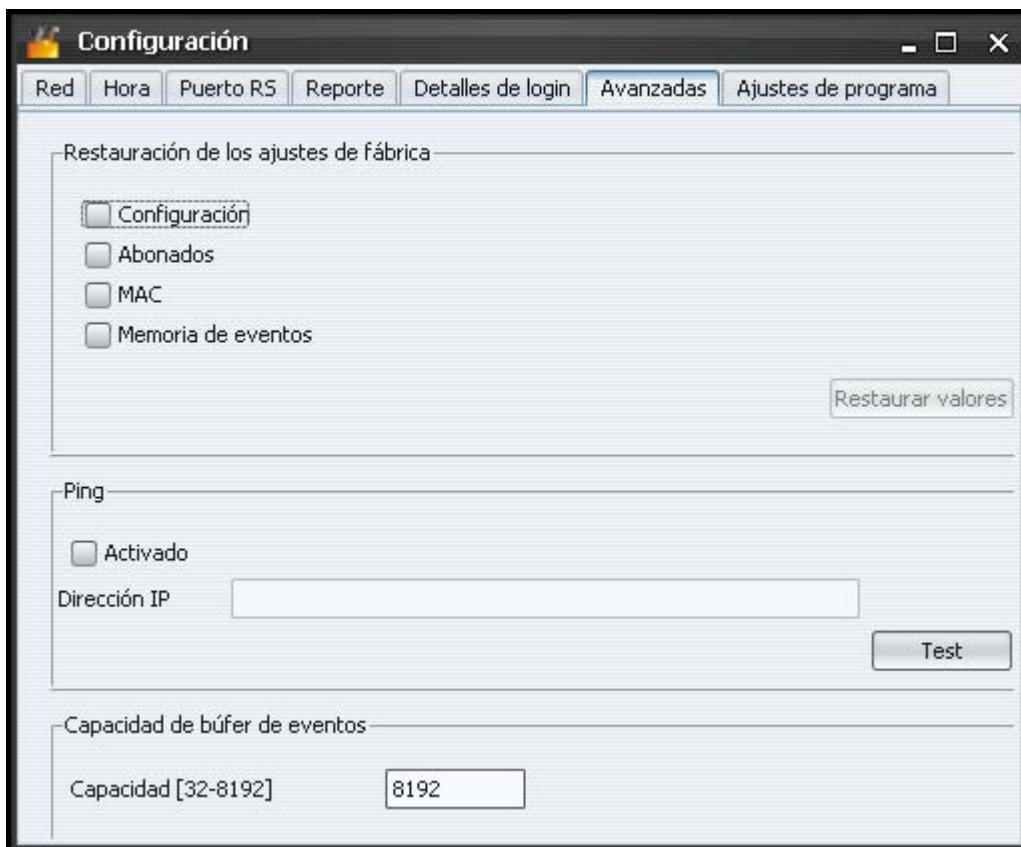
Configuración

Red | Hora | Puerto RS | Reporte | Detalles de login | Avanzadas | Ajustes de programa

Restauración de los ajustes de fábrica

Configuración

Abonados

MAC

Memoria de eventos

Restaurar valores

Ping

Activado

Dirección IP

Test

Capacidad de búfer de eventos

Capacidad [32-8192]

8192